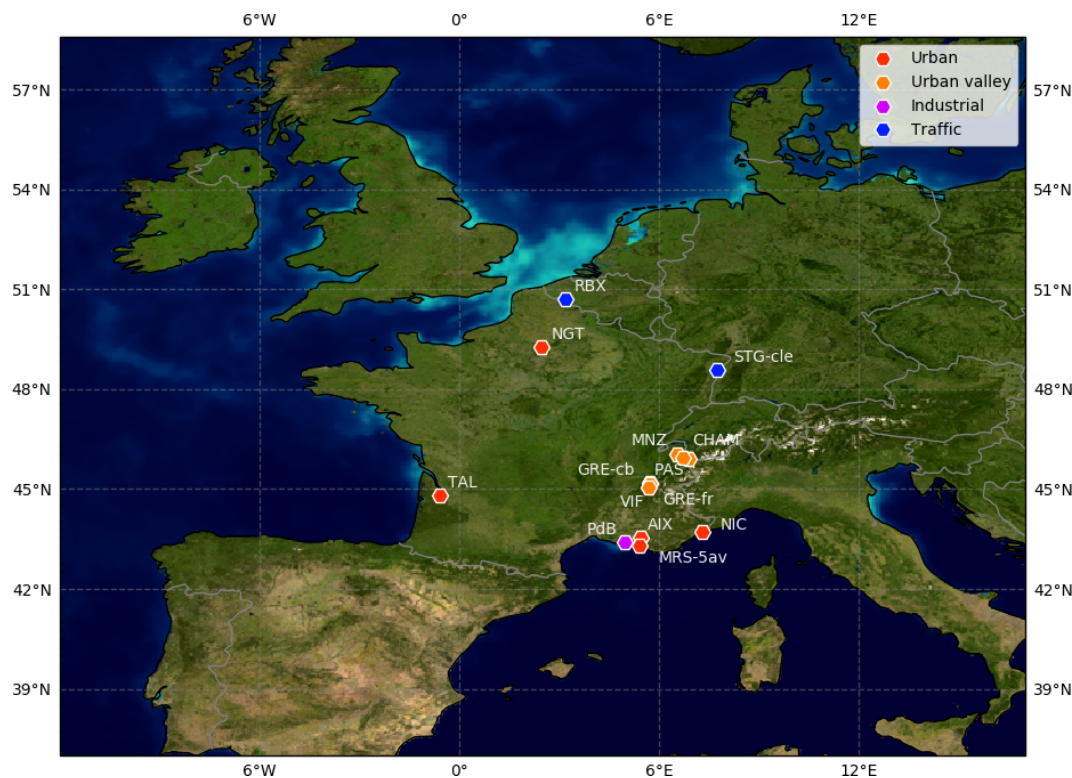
6°W 0° 6°E 12°E

57°N
54°N
51°N
48°N
45°N
42°N
39°N

Urban
Urban valley
Industrial
Traffic

RBX
NGT
STG-cle
MNZ
CHAM
GRE-cb
PAS
VIF
GRE-fr
TAL
PdB
AIX
NIC
MRS-5av

57°N
54°N
51°N
48°N
45°N
42°N
39°N

6°W 0° 6°E 12°E